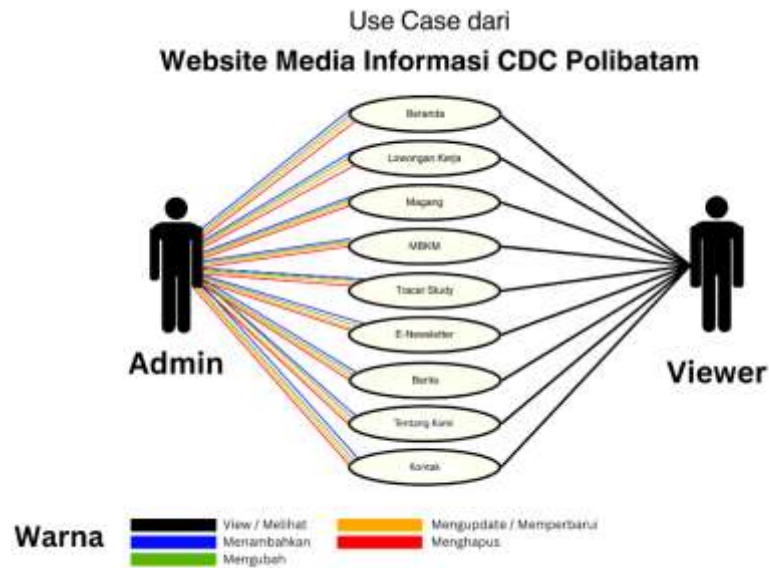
Use Case dari
Website Media Informasi CDC Polibatam

Beranda
Lowongan Kerja
Magang
MBKM
Tracer Study
E-Newsletter
Berita
Tentang Kami
Kontak

Admin

Viewer

Warna
View / Melihat
Menambahkan
Mengubah
Mengupdate / Memperbarui
Menghapus